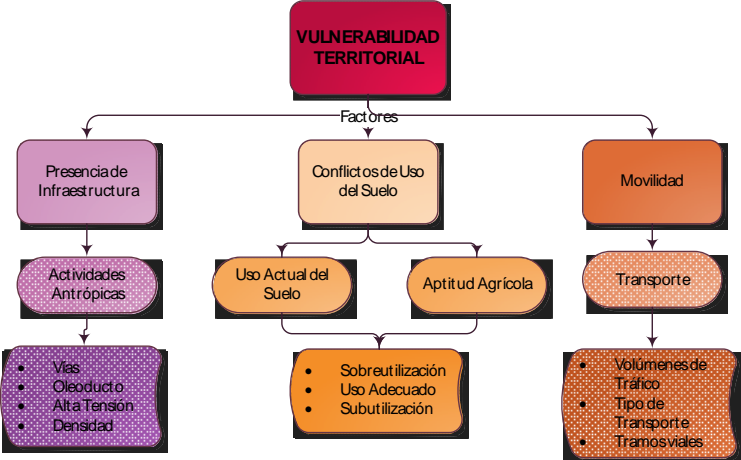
VULNERABILIDAD TERRITORIAL

Factores

Presencia de Infraestructura

Conflictos de Uso del Suelo

Movilidad

Actividades Antrópicas

Uso Actual del Suelo

Aptitud Agrícola

Transporte

- Vías
- Oleoducto
- Alta Tensión
- Densidad

- Sobreutilización
- Uso Adecuado
- Subutilización

- Volúmenes de Tráfico
- Tipo de Transporte
- Tramos viales